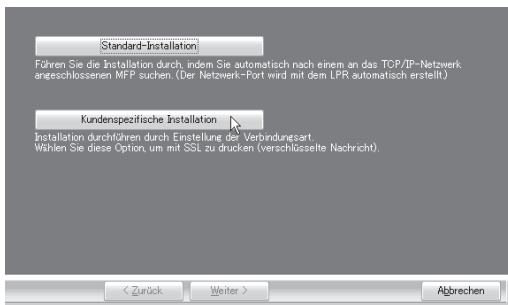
Standard-Installation

Führen Sie die Installation durch, indem Sie automatisch nach einem an das TCP/IP-Netzwerk angeschlossenen MFP suchen. (Der Netzwerk-Port wird mit dem LPR automatisch erstellt.)

Kundenspezifische Installation

Installation durchführen durch Einstellung der Verbindungsart.
Wählen Sie diese Option, um mit SSL zu drucken (verschlüsselte Nachricht).

< Zurück

Weiter >

Abbrechen